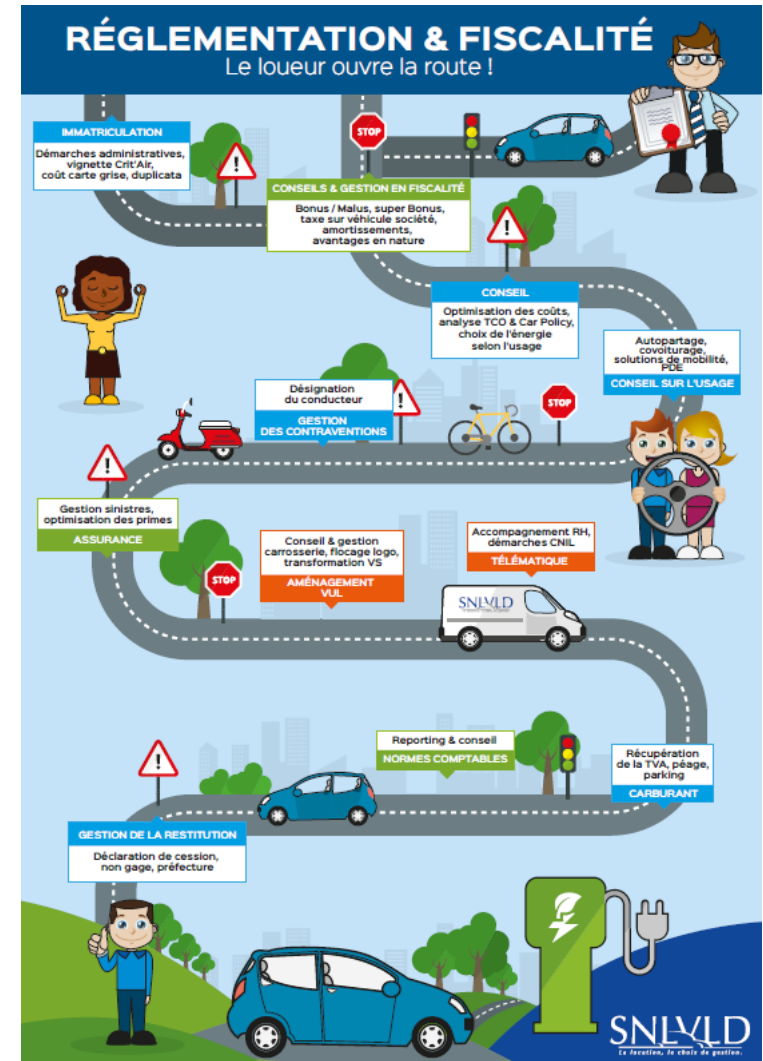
RÉGLEMENTATION & FISCALITÉ
Le loueur ouvre la route !

IMMATRICULATION
Démarches administratives, vignette Crit'Air, coût carte grise, duplicata

STOP

CONSEILS & GESTION EN FISCALITÉ
Bonus / Malus, super Bonus, taxe sur véhicule société, amortissements, avantages en nature

CONSEIL
Optimisation des coûts, analyse TCO & Car Policy, choix de l'énergie selon l'usage

Autopartage, covoiturage, solutions de mobilité, PDE
CONSEIL SUR L'USAGE

Désignation du conducteur
GESTION DES CONTRAVENTIONS

STOP

Gestion sinistres, optimisation des primes
ASSURANCE

Conseil & gestion carrosserie, flocage logo, transformation VS
AMÉNAGEMENT VUL

STOP

Accompagnement RH, démarches CNIL
TÉLÉMATIQUE

SNLVLD

Reporting & conseil
NORMES COMPTABLES

Récupération de la TVA, péage, parking
CARBURANT

GESTION DE LA RESTITUTION
Déclaration de cession, non gage, préfecture

SNLVLD
La location, le choix de gestion.